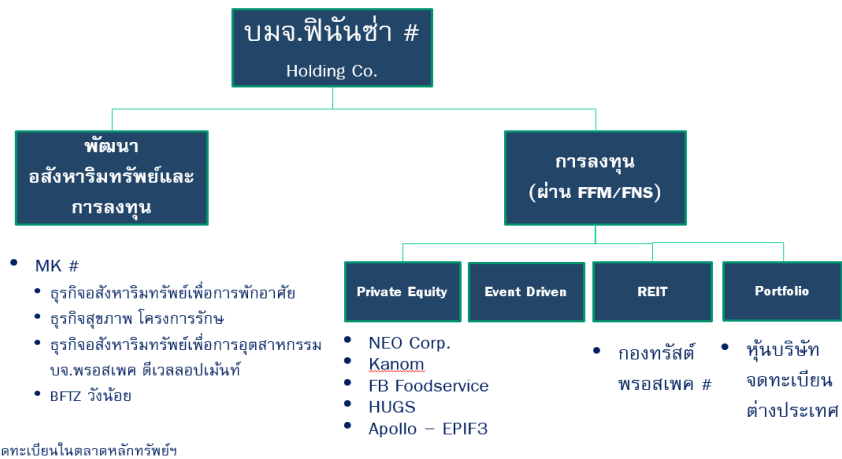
บมจ.ฟินันซ่า #
Holding Co.

พัฒนา อสังหาริมทรัพย์และ การลงทุน

การลงทุน (ผ่าน FFM/FNS)

- MK #
  - ธุรกิจอสังหาริมทรัพย์เพื่อการพักอาศัย
  - ธุรกิจสุขภาพ โครงการรักษ
  - ธุรกิจอสังหาริมทรัพย์เพื่อการอุตสาหกรรม บจ.พรอสเพค ดีเวลลอปเม้นท์
  - BFTZ วังน้อย

Private Equity

Event Driven

REIT

Portfolio

- NEO Corp.
- Kanom
- FB Foodservice
- HUGS
- Apollo – EPIF3

- กองทรัสต์ พรอสเพค #

- หุ้นบริษัท จดทะเบียน ต่างประเทศ

ดทะเบียนในตลาดหลักทรัพย์ฯ